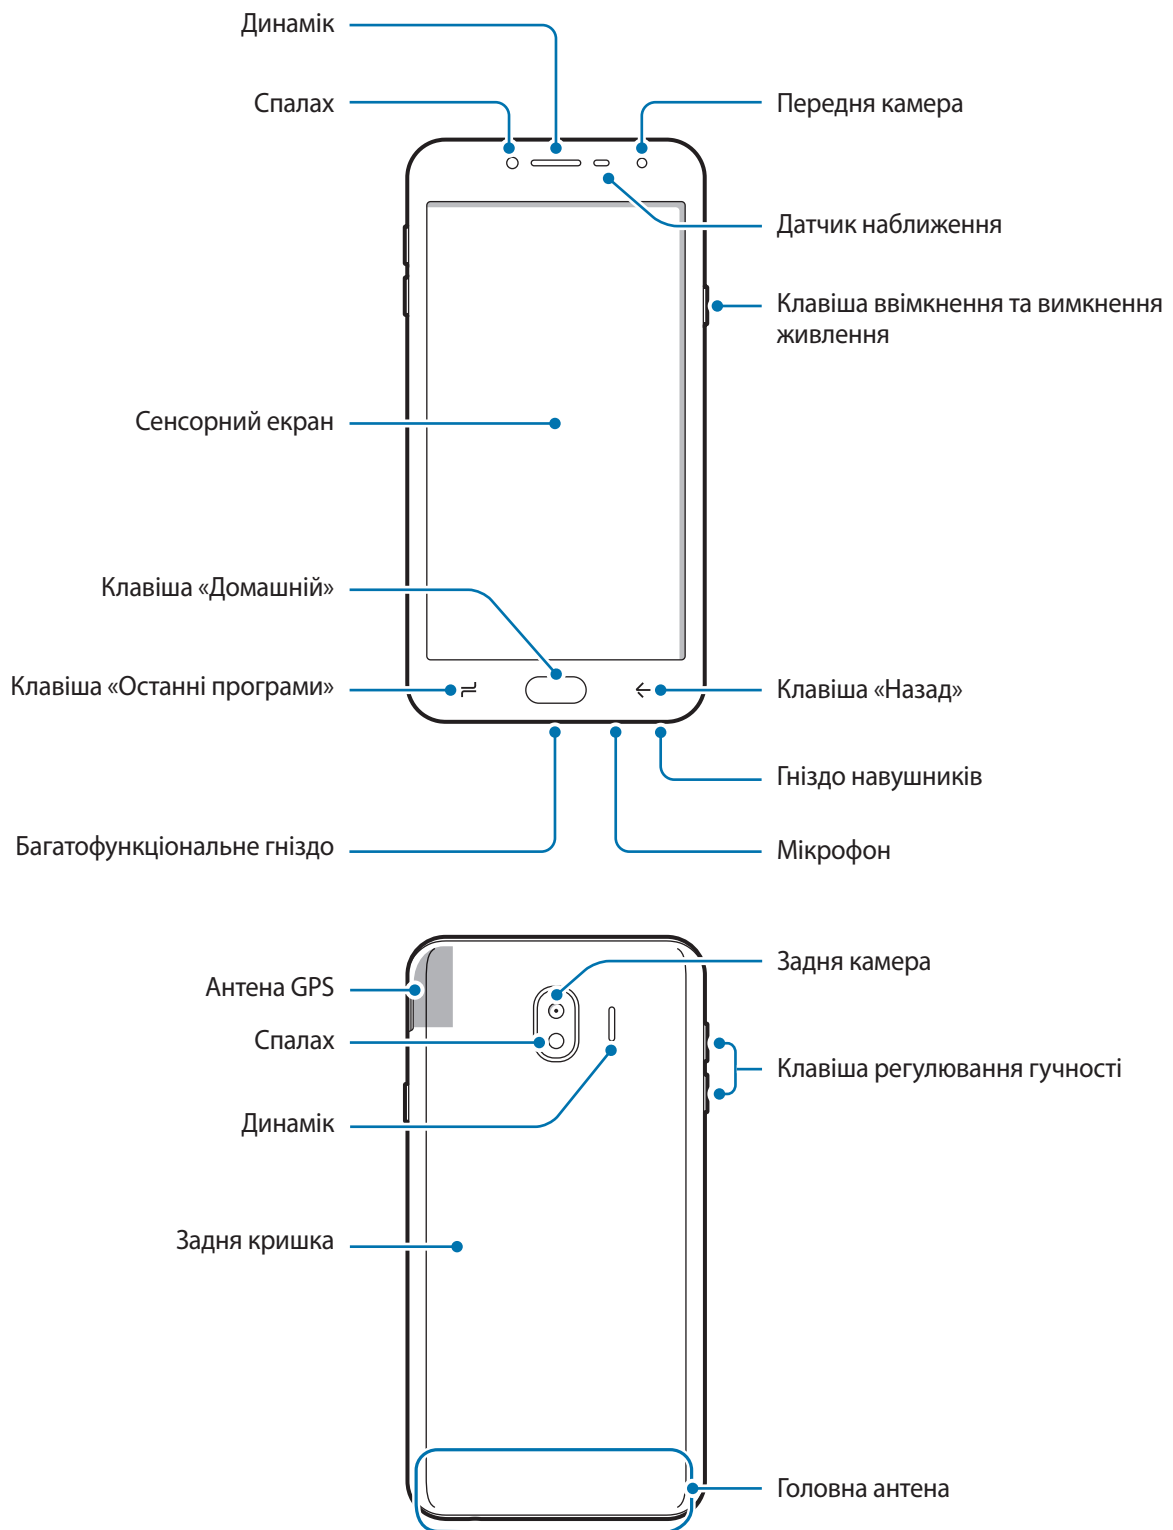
Динамік

Спалах

Передня камера

Датчик наближення

Клавіша ввімкнення та вимкнення живлення

Сенсорний екран

Клавіша «Домашній»

Клавіша «Останні програми»

Клавіша «Назад»

Гніздо навушників

Багатофункціональне гніздо

Мікрофон

Антена GPS

Задня камера

Спалах

Клавіша регулювання гучності

Динамік

Задня кришка

Головна антена